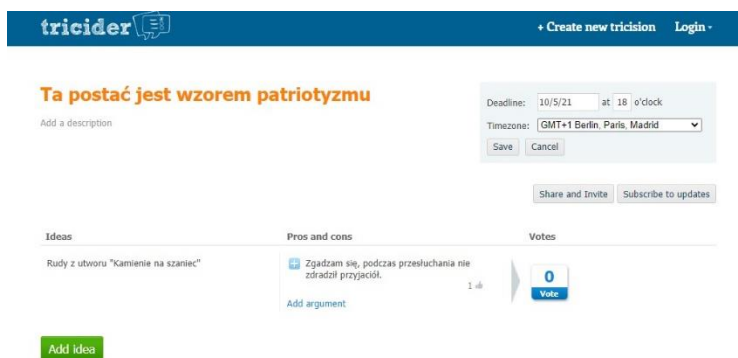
tricider

+ Create new tricision Login

Ta postać jest wzorem patriotyzmu

Add a description

Deadline: 10/5/21 at 18 o'clock

Timezone: GMT+1 Berlin, Paris, Madrid

Save Cancel

Share and Invite Subscribe to updates

| Ideas | Pros and cons | Votes |
|---|---|---|
| Rudy z utworu "Kamienie na szaniec" | + Zgadzam się, podczas przesłuchania nie zdradził przyjaciół. 1 Add argument | 0 Vote |

Add idea